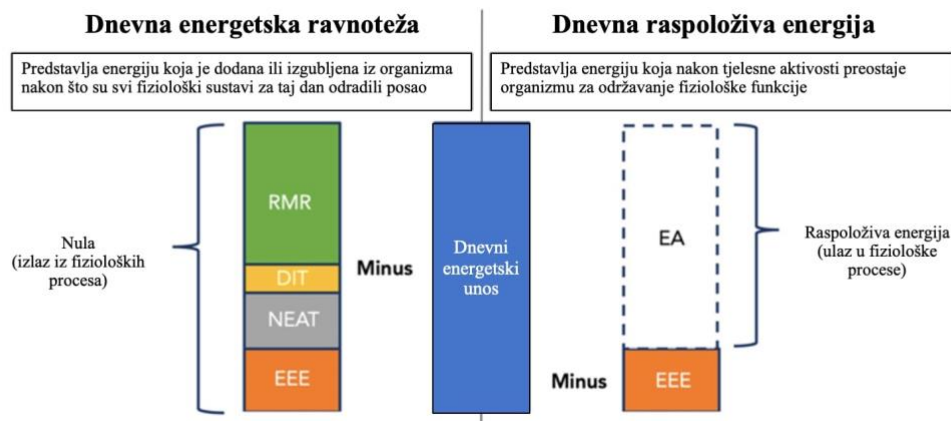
Dnevna energetska ravnoteža

Predstavlja energiju koja je dodana ili izgubljena iz organizma nakon što su svi fiziološki sustavi za taj dan odradili posao

Nula
(izlaz iz fizioloških procesa)

RMR

DIT

NEAT

EEE

Minus

Dnevni energetski unos

Dnevna raspoloživa energija

Predstavlja energiju koja nakon tjelesne aktivnosti preostaje organizmu za održavanje fiziološke funkcije

EA

Raspoloživa energija
(ulaz u fiziološke procese)

Minus

EEE